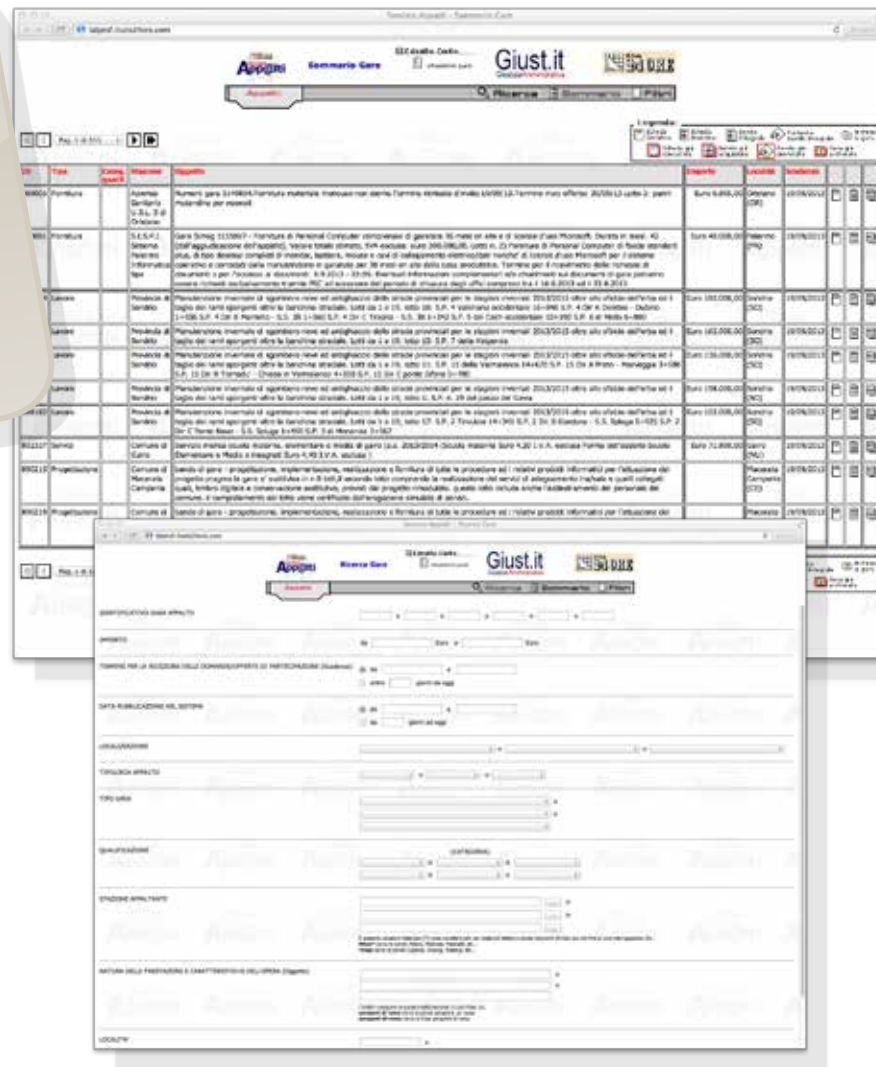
Appalti
Sommario Gare
Giust.it
Ricerca
Sommario
Filtri
Legenda:
Id
Tipo
Oggetto
Importo
Località
Scadenza
Fornitura
Lavoro
Servizi
Progettazione
Provincia di Sondrio
Comune di Gallarate
Comune di Macerata Campania
Appalti
Ricerca Gare
Giust.it
Ricerca
Sommario
Filtri
IDENTIFICATIVO GARA APPALTO
IMPORTO
TERMINE PER LA RICEZIONE DELLE DOMANDE/OFFERTE DI PARTECIPAZIONE (Scadenza)
DATA PUBBLICAZIONE NEL SISTEMA
LOCALIZZAZIONE
TIPOLOGIA APPALTO
TIPO GARA
QUALIFICAZIONE
STAZIONE APPALTANTE
NATURA DELLE PRESTAZIONI E CARATTERISTICHE DELL'OPERA (Oggetto)
LOCALITA'